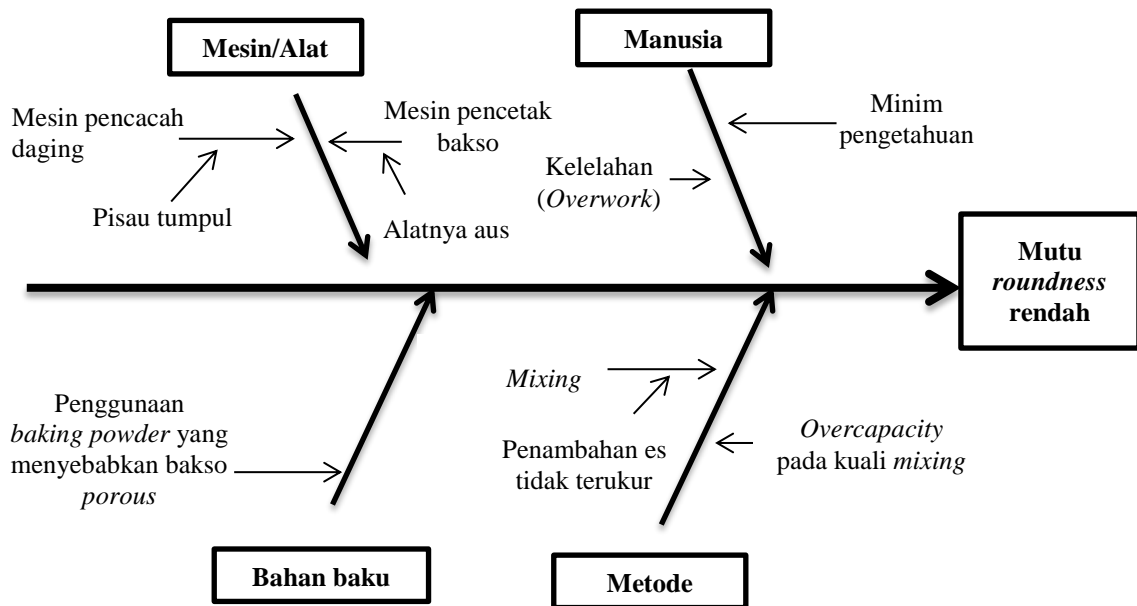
Mesin/Alat

Manusia

Mesin pencacah daging

Mesin pencetak bakso

Minim pengetahuan

Kelelahan (*Overwork*)

Pisau tumpul

Alatnya aus

**Mutu *roundness* rendah**

*Mixing*

Penggunaan *baking powder* yang menyebabkan bakso *porous*

Penambahan es tidak terukur

*Overcapacity* pada kuali *mixing*

Bahan baku

Metode